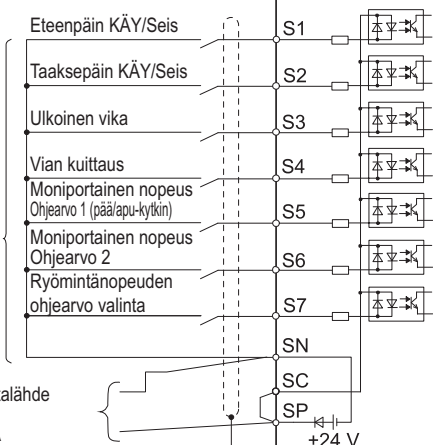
Eteenpäin KÄY/Seis

Taaksepäin KÄY/Seis

Ulkoinen vika

Vian kuittaus

Moniportainen nopeus
Ohjearvo 1 (pää/apu-kytkin)

Moniportainen nopeus
Ohjearvo 2

Ryömintänopeuden ohjearvo valinta

S1
S2
S3
S4
S5
S6
S7
SN
SC
SP

alähde

+24 V